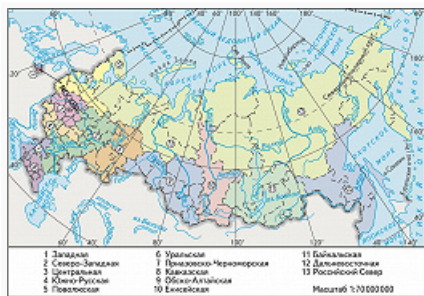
1 Западная
2 Северо-Западная
3 Центральная
4 Южно-Русская
5 Поволжская

6 Уральская
7 Приазовско-Черноморская
8 Кавказская
9 Обско-Алтайская
10 Енисейская

11 Байкальская
12 Дальневосточная
13 Российский Север

Масштаб 1:70000000

20°
40°
60°
80°
100°
120°
140°
160°
180°
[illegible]